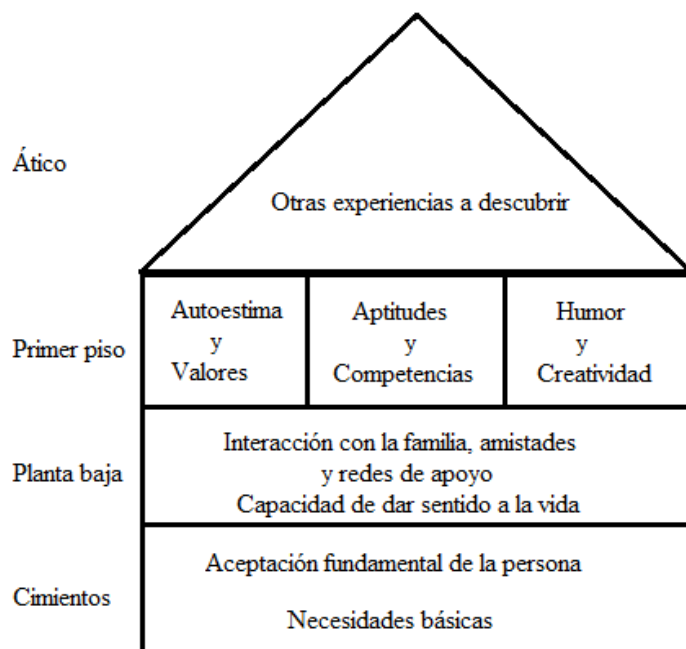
Ático

Otras experiencias a descubrir

Primer piso

Autoestima y Valores

Aptitudes y Competencias

Humor y Creatividad

Planta baja

Interacción con la familia, amistades y redes de apoyo
Capacidad de dar sentido a la vida

Cimientos

Aceptación fundamental de la persona

Necesidades básicas